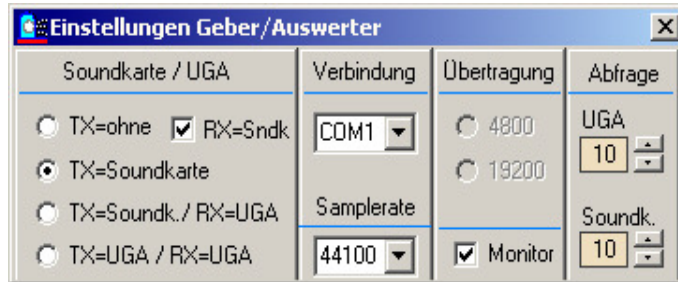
Einstellungen Geber/Auswerter

Soundkarte / UGA

TX=ohne
RX=Sndk
TX=Soundkarte
TX=Soundk./ RX=UGA
TX=UGA / RX=UGA

Verbindung

COM1

Samplerate

44100

Übertragung

4800
19200

Monitor

Abfrage

UGA

10

Soundk.

10